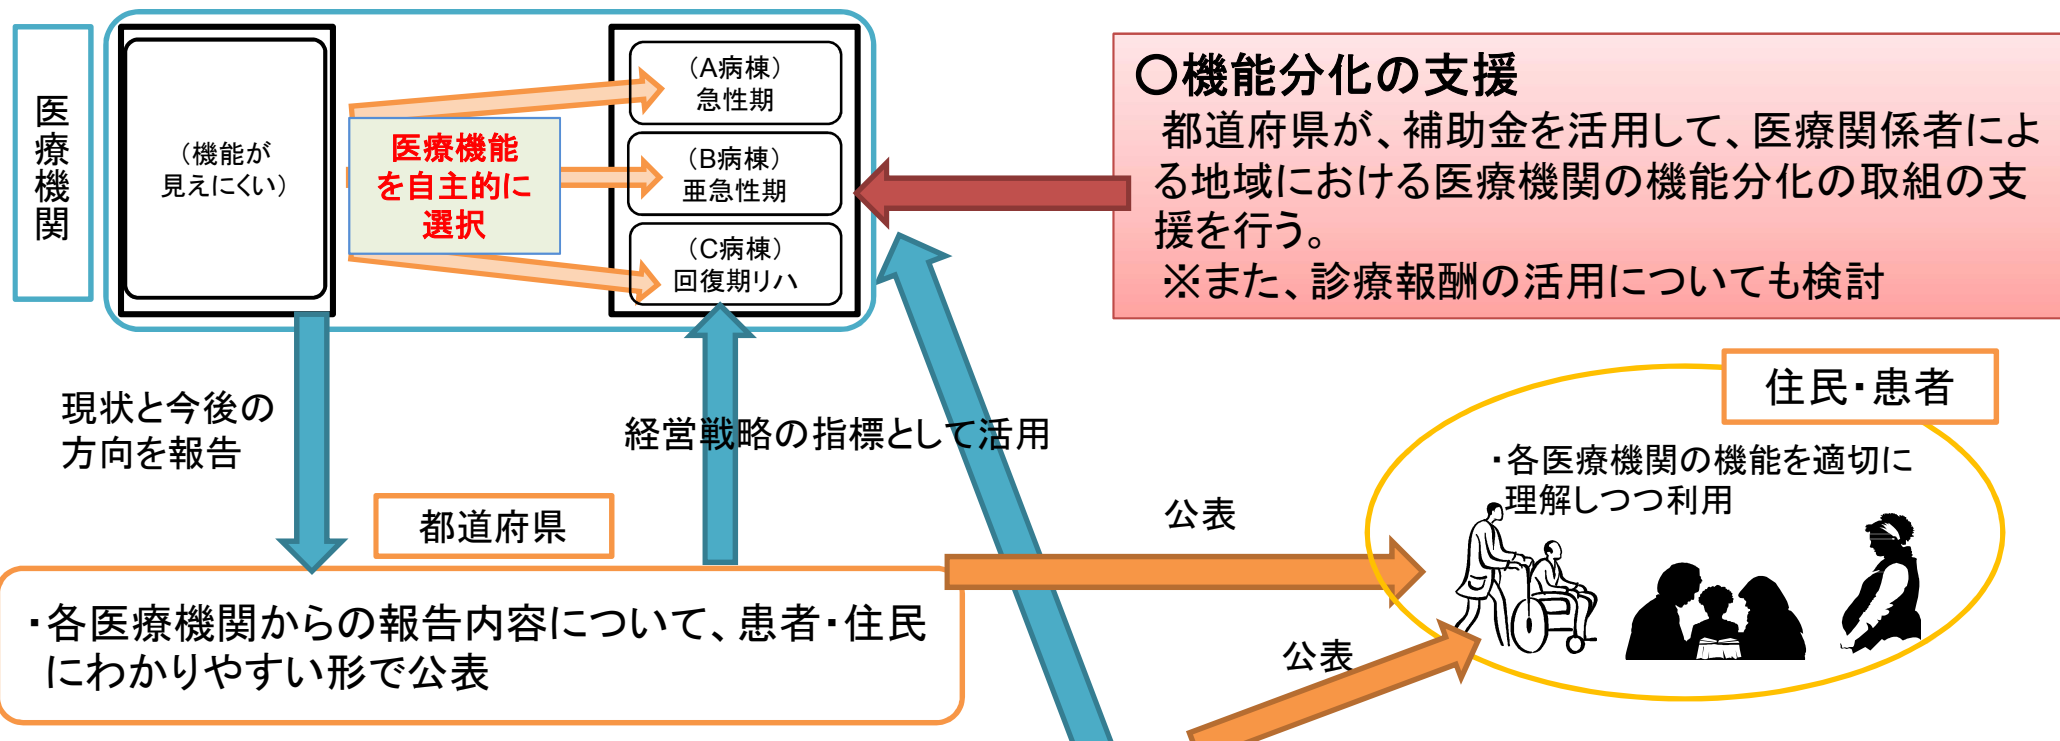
医療機関

（機能が見えにくい）

医療機能を自主的に選択

（A病棟）急性期

（B病棟）亜急性期

（C病棟）回復期リハ

○機能分化の支援
都道府県が、補助金を活用して、医療関係者による地域における医療機関の機能分化の取組の支援を行う。
※また、診療報酬の活用についても検討

現状と今後の方向を報告

経営戦略の指標として活用

都道府県

・各医療機関からの報告内容について、患者・住民にわかりやすい形で公表

公表

公表

住民・患者

・各医療機関の機能を適切に理解しつつ利用